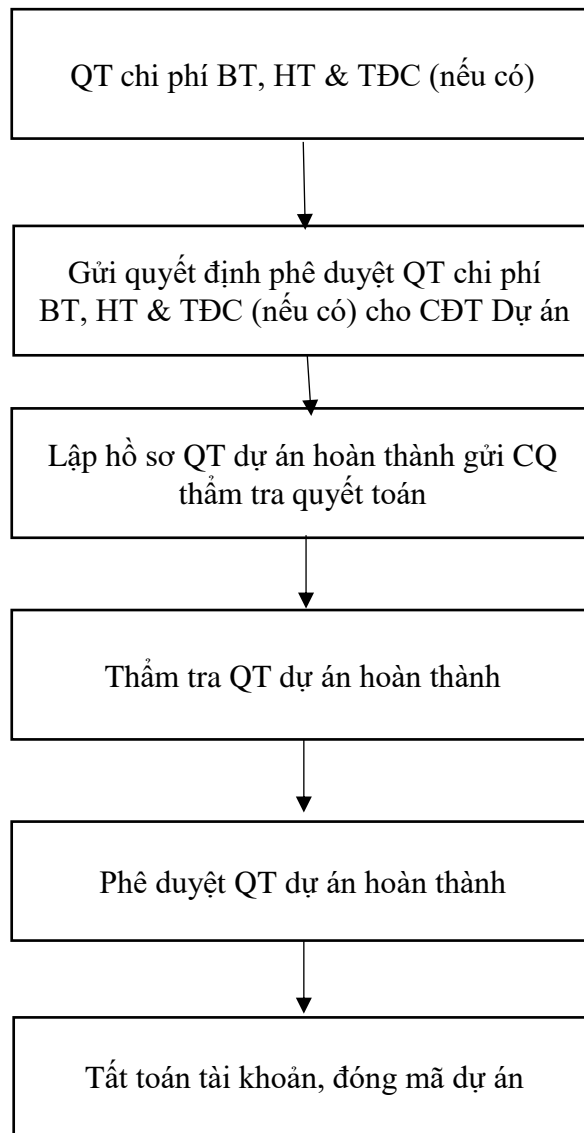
QT chi phí BT, HT & TĐC (nếu có)

Gửi quyết định phê duyệt QT chi phí BT, HT & TĐC (nếu có) cho CĐT Dự án

Lập hồ sơ QT dự án hoàn thành gửi CQ thẩm tra quyết toán

Thẩm tra QT dự án hoàn thành

Phê duyệt QT dự án hoàn thành

Tất toán tài khoản, đóng mã dự án